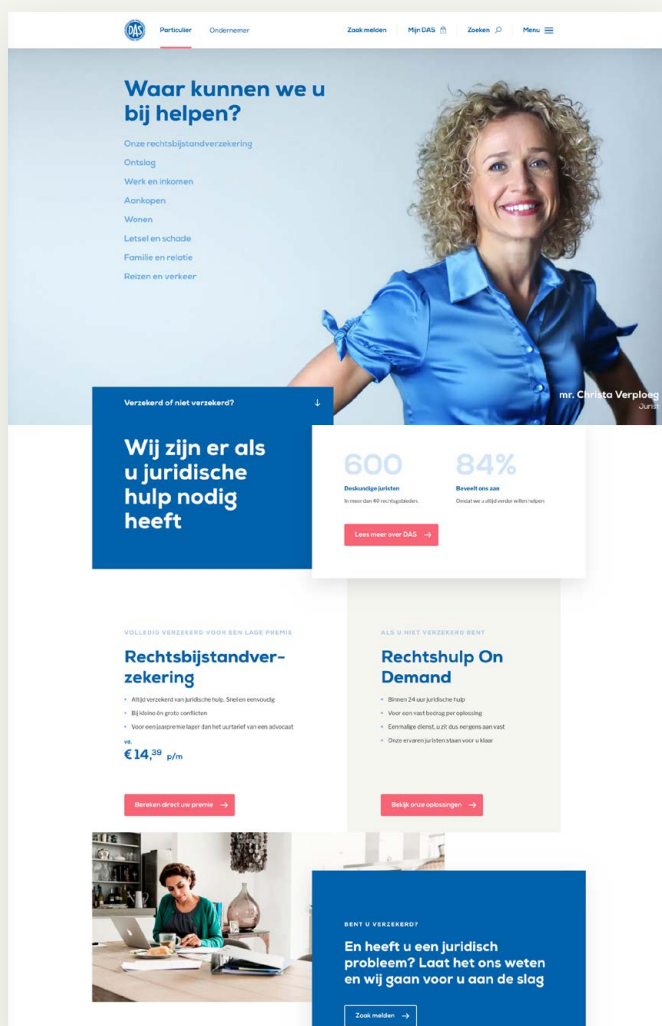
DAS Particulier Ondernemer Zaak melden Mijn DAS Zoeken Menu

Waar kunnen we u bij helpen?

Onze rechtsbijstandverzekering
Ontslag
Werk en inkomen
Aankopen
Wonen
Letsel en schade
Familie en relatie
Reizen en verkeer

mr. Christa Verploeg
Jurist

Verzekerd of niet verzekerd? ↓

Wij zijn er als u juridische hulp nodig heeft

600
Deskundige juristen
In meer dan 40 rechtsgebieden

84%
Beveelt ons aan
Omdat we u altijd verder willen helpen

Lees meer over DAS →

VOLLEDIG VERZEKERD VOOR EEN LAGE PREMIE

Rechtsbijstandverzekering

Altijd verzekerd van juridische hulp. Snel en eenvoudig
Bij kleine én grote conflicten
Voor een jaarpremie lager dan het uurtarief van een advocaat

va.
€14,$^{39}$ p/m

Bereken direct uw premie →

ALS U NIET VERZEKERD BENT

Rechtshulp On Demand

Binnen 24 uur juridische hulp
Voor een vast bedrag per oplossing
Eenmalige dienst, u zit dus nergens aan vast
Onze ervaren juristen staan voor u klaar

Bekijk onze oplossingen →

BENT U VERZEKERD?

En heeft u een juridisch probleem? Laat het ons weten en wij gaan voor u aan de slag

Zaak melden →